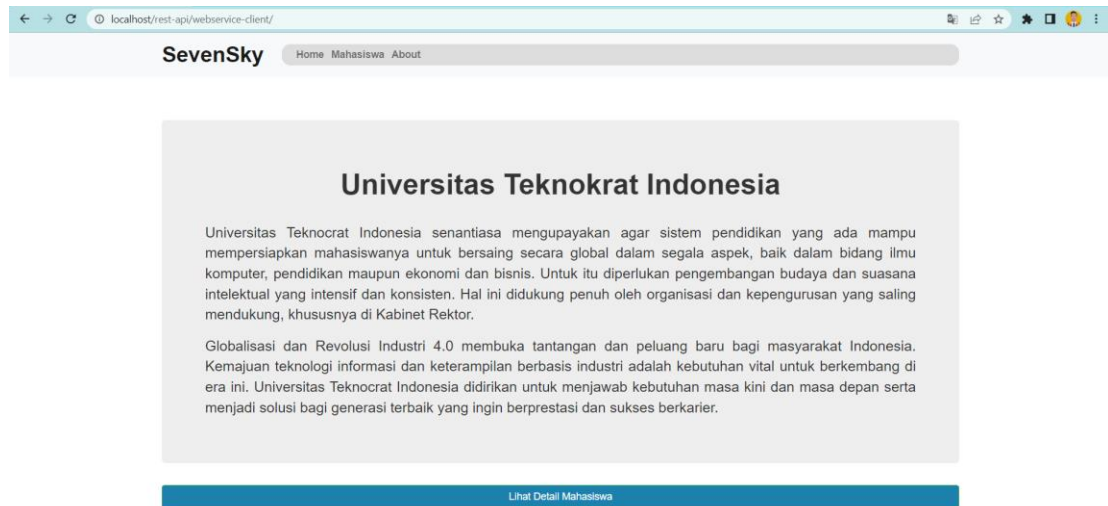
localhost/rest-api/webservice-client/

SevenSky

Home Mahasiswa About

Universitas Teknokrat Indonesia

Universitas Teknocrat Indonesia senantiasa mengupayakan agar sistem pendidikan yang ada mampu mempersiapkan mahasiswanya untuk bersaing secara global dalam segala aspek, baik dalam bidang ilmu komputer, pendidikan maupun ekonomi dan bisnis. Untuk itu diperlukan pengembangan budaya dan suasana intelektual yang intensif dan konsisten. Hal ini didukung penuh oleh organisasi dan kepengurusan yang saling mendukung, khususnya di Kabinet Rektor.

Globalisasi dan Revolusi Industri 4.0 membuka tantangan dan peluang baru bagi masyarakat Indonesia. Kemajuan teknologi informasi dan keterampilan berbasis industri adalah kebutuhan vital untuk berkembang di era ini. Universitas Teknocrat Indonesia didirikan untuk menjawab kebutuhan masa kini dan masa depan serta menjadi solusi bagi generasi terbaik yang ingin berprestasi dan sukses berkarier.

Lihat Detail Mahasiswa